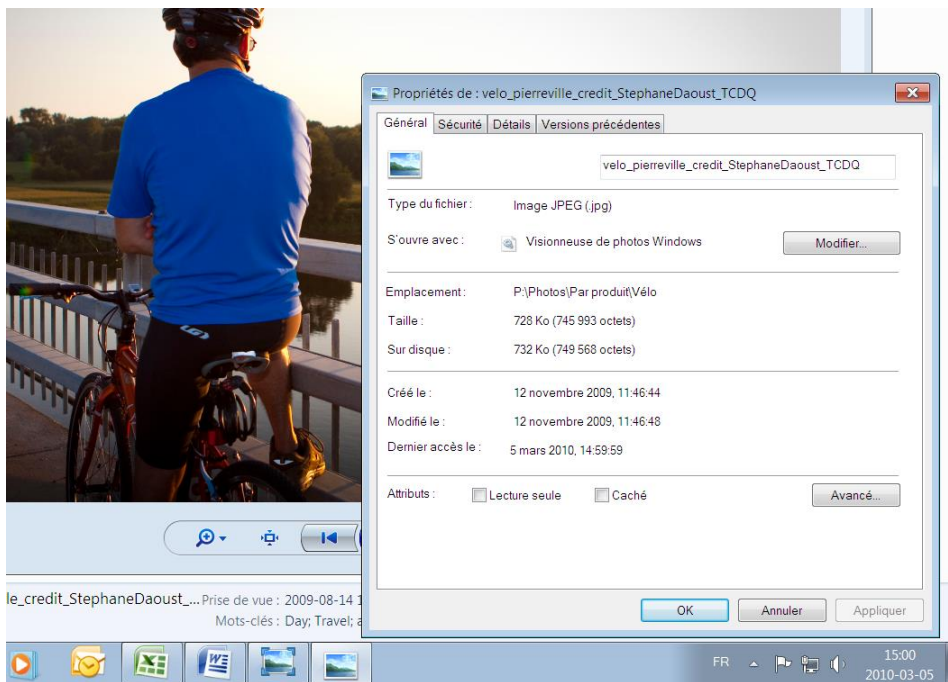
Propriétés de : velo_pierreville_credit_StephaneDaoust_TCDQ

Général | Sécurité | Détails | Versions précédentes

velo_pierreville_credit_StephaneDaoust_TCDQ

Type du fichier : Image JPEG (.jpg)

S'ouvre avec : Visionneuse de photos Windows

Modifier...

Emplacement : P:\Photos\Par produit\Vélo

Taille : 728 Ko (745 993 octets)

Sur disque : 732 Ko (749 568 octets)

Créé le : 12 novembre 2009, 11:46:44

Modifié le : 12 novembre 2009, 11:46:48

Dernier accès le : 5 mars 2010, 14:59:59

Attributs : Lecture seule Caché

Avancé...

OK Annuler Appliquer

le_credit_StephaneDaoust_... Prise de vue : 2009-08-14 1

Mots-clés : Day; Travel; a

FR

15:00
2010-03-05